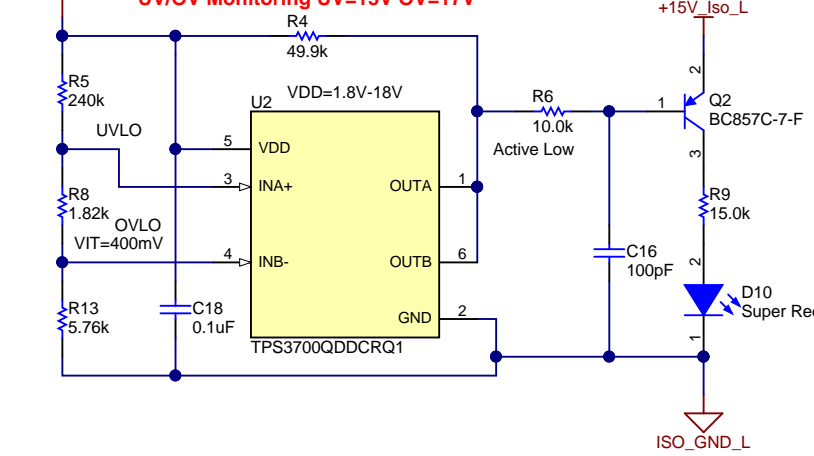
UV/OV Monitoring UV=13V OV=17V
+15V_Iso_L
R4
49.9k
R5
240k
U2
VDD=1.8V-18V
R6
10.0k
Active Low
1
Q2
BC857C-7-F
2
3
UVLO
5
VDD
3
INA+
OUTA
1
R8
1.82k
OVLO
VIT=400mV
4
INB-
OUTB
6
C16
100pF
R9
15.0k
2
D10
Super Re
R13
5.76k
C18
0.1uF
GND
2
TPS3700QDDCRQ1
1
ISO_GND_L